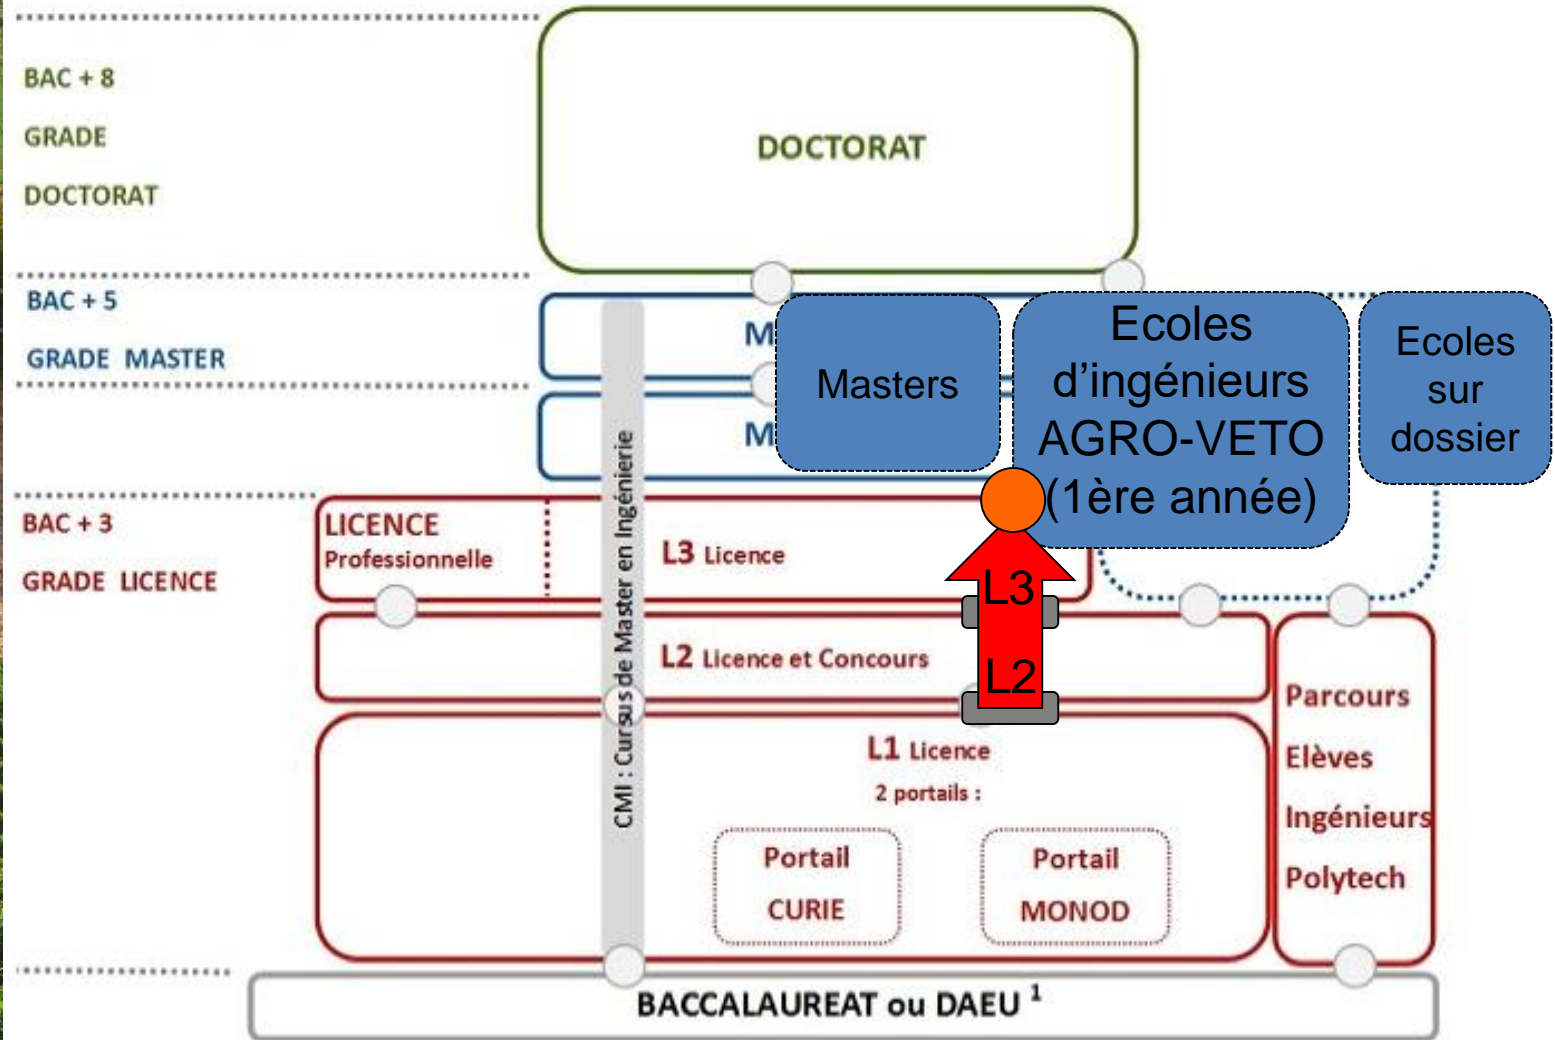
BAC + 8
GRADE
DOCTORAT

DOCTORAT

BAC + 5
GRADE MASTER

M
M

Masters

Ecoles d'ingénieurs AGRO-VETO (1ère année)

Ecoles sur dossier

CMI : Cursus de Master en Ingénierie

BAC + 3
GRADE LICENCE

LICENCE Professionnelle

L3 Licence

L3

L2 Licence et Concours

L2

L1 Licence
2 portails :

Portail CURIE

Portail MONOD

Parcours Elèves Ingénieurs Polytech

BACCALAUREAT ou DAEU $^1$